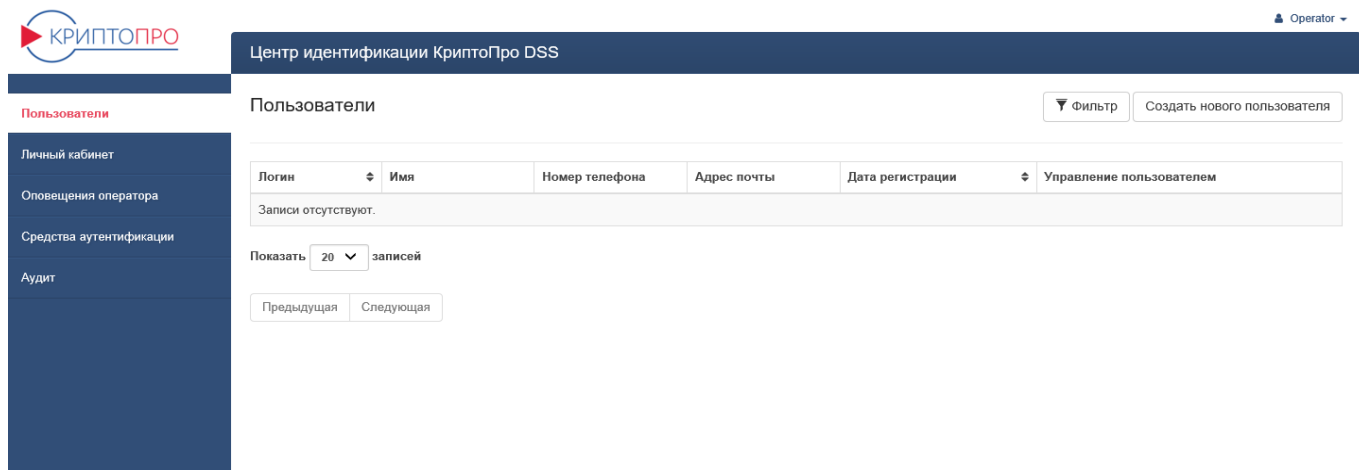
КРИПТОПРО

Operator

Центр идентификации КриптоПро DSS

Пользователи
Личный кабинет
Оповещения оператора
Средства аутентификации
Аудит

Пользователи

Фильтр
Создать нового пользователя

| Логин | Имя | Номер телефона | Адрес почты | Дата регистрации | Управление пользователем |
|---|---|---|---|---|---|
| Записи отсутствуют. | | | | | |

Показать 20 записей

Предыдущая Следующая